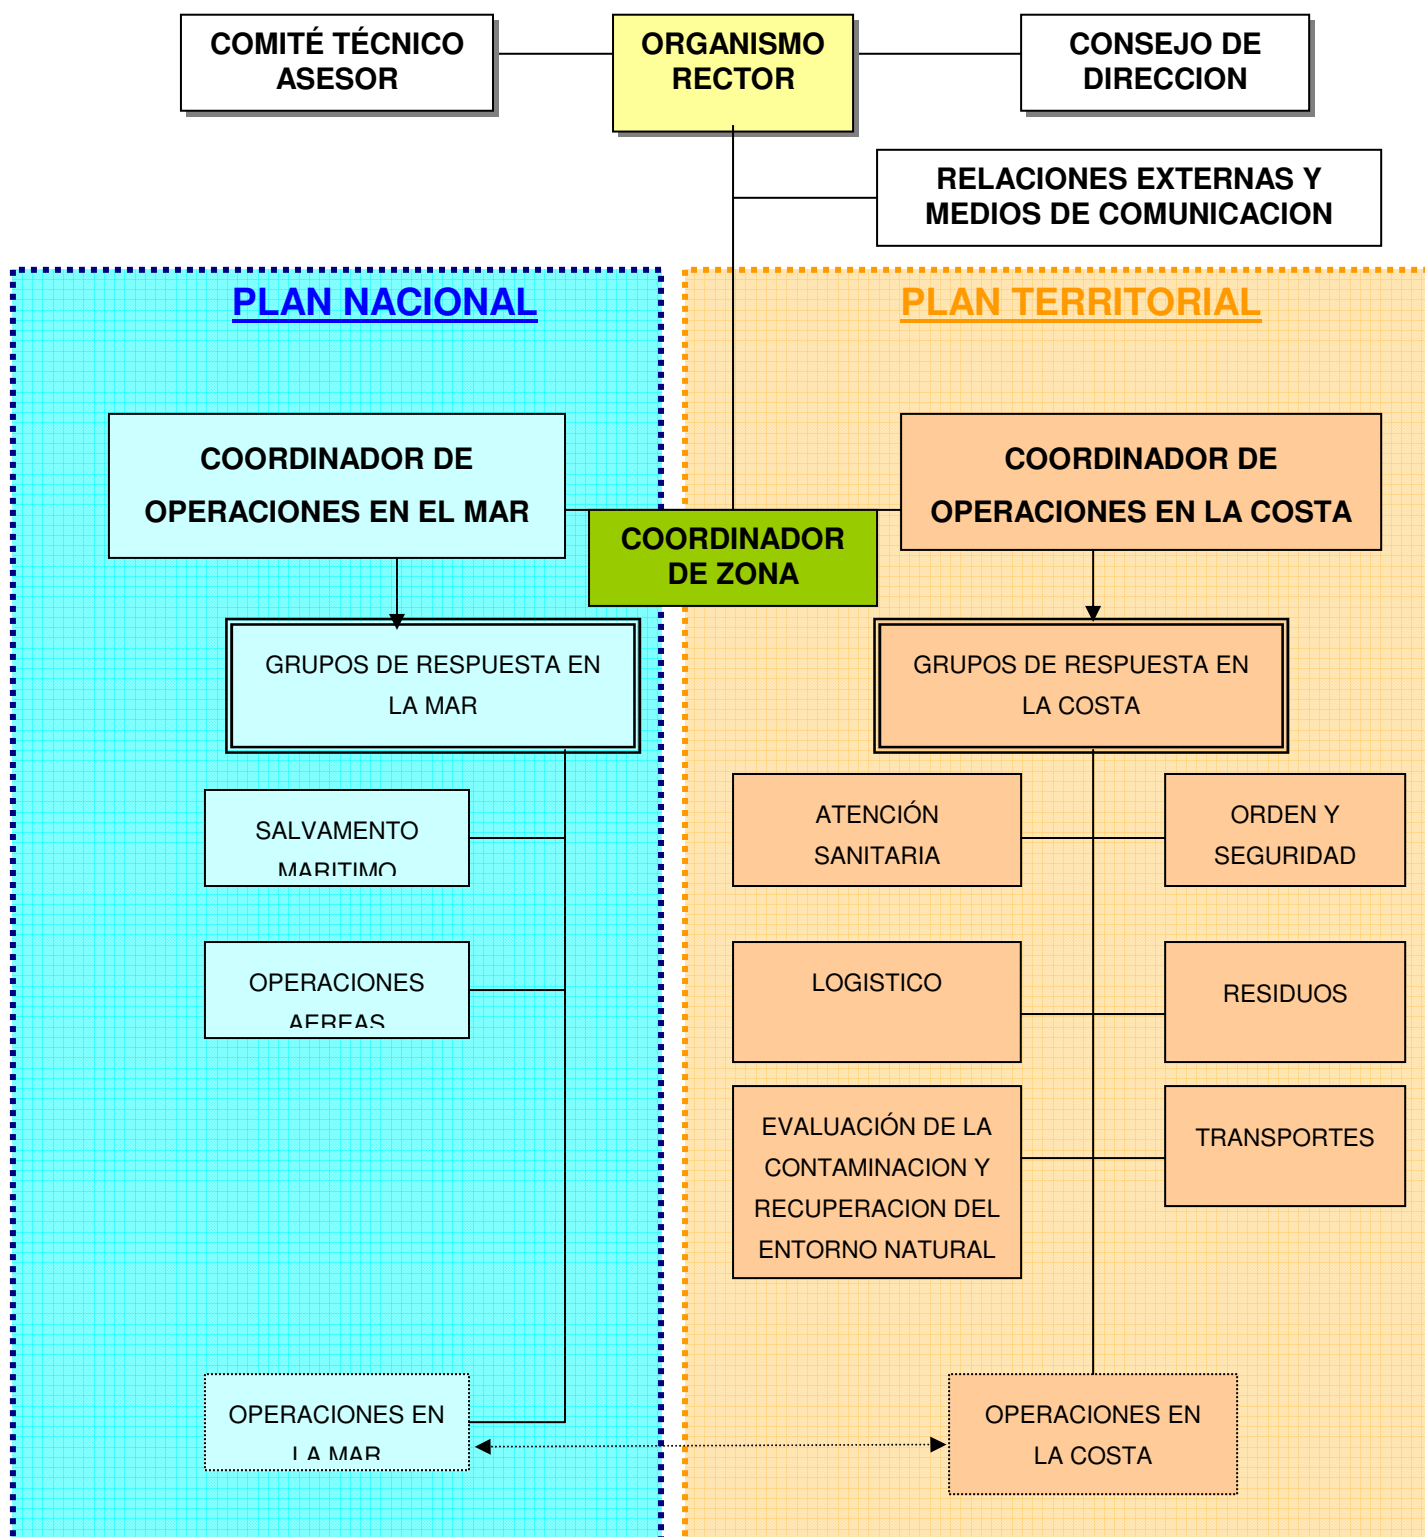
COMITÉ TÉCNICO ASESOR

ORGANISMO RECTOR

CONSEJO DE DIRECCION

RELACIONES EXTERNAS Y MEDIOS DE COMUNICACION

PLAN NACIONAL

PLAN TERRITORIAL

COORDINADOR DE OPERACIONES EN EL MAR

COORDINADOR DE ZONA

COORDINADOR DE OPERACIONES EN LA COSTA

GRUPOS DE RESPUESTA EN LA MAR

GRUPOS DE RESPUESTA EN LA COSTA

SALVAMENTO MARITIMO

ATENCIÓN SANITARIA

ORDEN Y SEGURIDAD

OPERACIONES AEREAS

LOGISTICO

RESIDUOS

EVALUACIÓN DE LA CONTAMINACION Y RECUPERACION DEL ENTORNO NATURAL

TRANSPORTES

OPERACIONES EN LA MAR

OPERACIONES EN LA COSTA